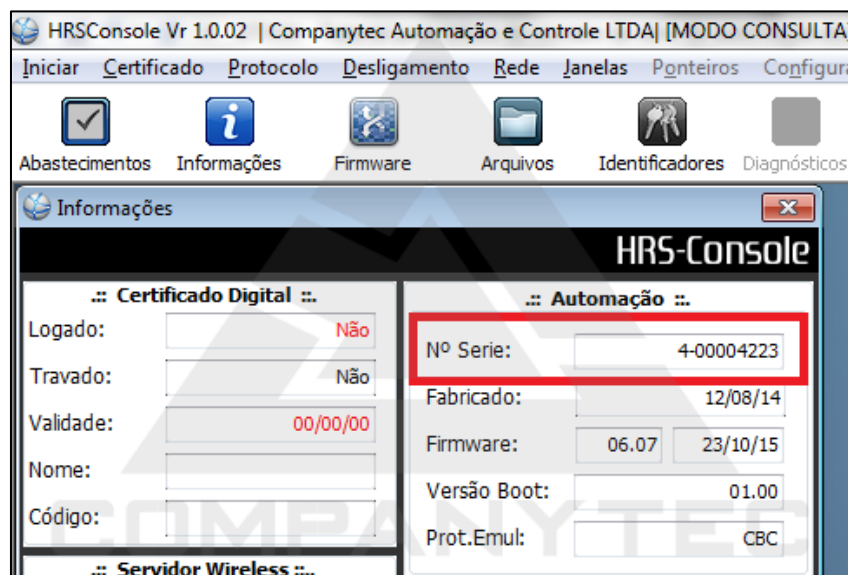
HRSConsole Vr 1.0.02 | Companytec Automação e Controle LTDA| [MODO CONSULTA

Iniciar Certificado Protocolo Desligamento Rede Janelas Ponteiros Configura

Abastecimentos Informações Firmware Arquivos Identificadores Diagnósticos

Informações

HRS-Console

.:: Certificado Digital ::.

Logado: Não

Travado: Não

Validade: 00/00/00

Nome:

Código:

.:: Servidor Wireless ::.

.:: Automação ::.

Nº Serie: 4-00004223

Fabricado: 12/08/14

Firmware: 06.07 23/10/15

Versão Boot: 01.00

Prot.Emul: CBC

COMPANYTEC